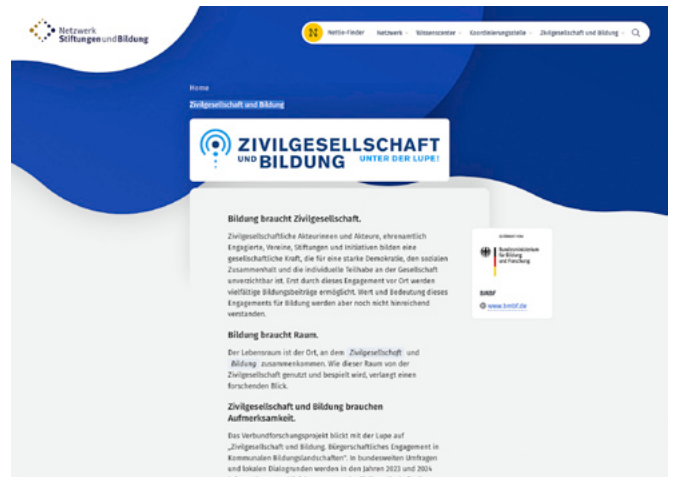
Netzwerk
Stiftungen und Bildung

Nettie-Finder Netzwerk Wissenscenter Koordinierungsstelle Zivilgesellschaft und Bildung

Home
Zivilgesellschaft und Bildung

ZIVILGESELLSCHAFT UND BILDUNG UNTER DER LUPE!

Bildung braucht Zivilgesellschaft.

Zivilgesellschaftliche Akteurinnen und Akteure, ehrenamtlich Engagierte, Vereine, Stiftungen und Initiativen bilden eine gesellschaftliche Kraft, die für eine starke Demokratie, den sozialen Zusammenhalt und die individuelle Teilhabe an der Gesellschaft unverzichtbar ist. Erst durch dieses Engagement vor Ort werden vielfältige Bildungsbeiträge ermöglicht. Wert und Bedeutung dieses Engagements für Bildung werden aber noch nicht hinreichend verstanden.

Bildung braucht Raum.

Der Lebensraum ist der Ort, an dem Zivilgesellschaft und Bildung zusammenkommen. Wie dieser Raum von der Zivilgesellschaft genutzt und bespielt wird, verlangt einen forschenden Blick.

Zivilgesellschaft und Bildung brauchen Aufmerksamkeit.

Das Verbundforschungsprojekt blickt mit der Lupe auf „Zivilgesellschaft und Bildung. Bürgerschaftliches Engagement in Kommunalen Bildungslandschaften". In bundesweiten Umfragen und lokalen Dialogrunden werden in den Jahren 2023 und 2024

Gefördert vom
Bundesministerium für Bildung und Forschung

BMBF
www.bmbf.de